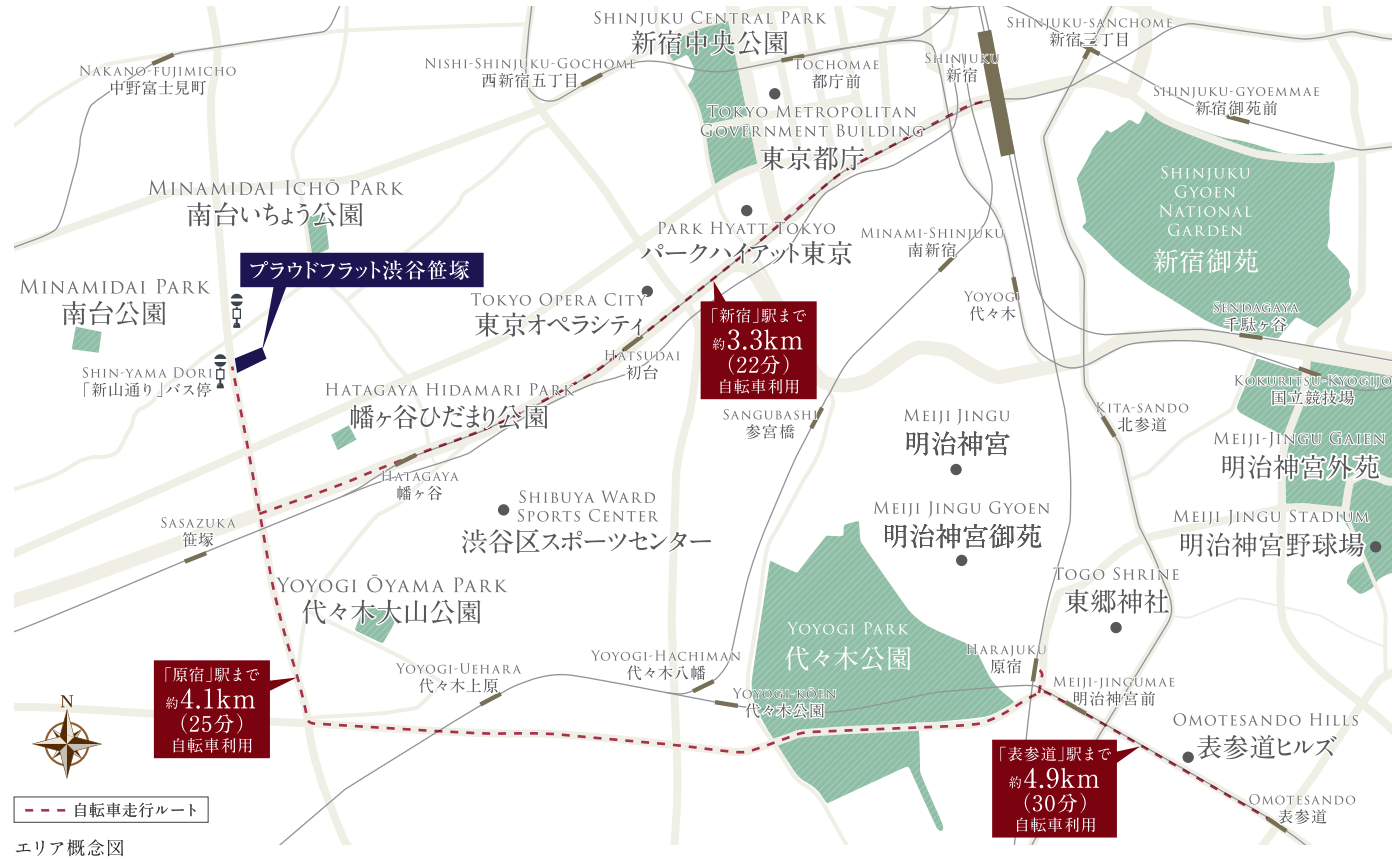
SHINJUKU CENTRAL PARK
新宿中央公園

SHINJUKU-SANCHOME
新宿三丁目

NAKANO-FUJIMICHO
中野富士見町

NISHI-SHINJUKU-GOCHOME
西新宿五丁目

TOCHOMAE
都庁前

SHINJUKU
新宿

SHINJUKU-GYOEMMAE
新宿御苑前

TOKYO METROPOLITAN GOVERNMENT BUILDING
東京都庁

SHINJUKU GYOEN NATIONAL GARDEN
新宿御苑

MINAMIDAI ICHŌ PARK
南台いちょう公園

PARK HYATT TOKYO
パークハイアット東京

MINAMI-SHINJUKU
南新宿

プラウドフラット渋谷笹塚

MINAMIDAI PARK
南台公園

TOKYO OPERA CITY
東京オペラシティ

YOYOGI
代々木

SENDAGAYA
千駄ヶ谷

「新宿」駅まで
約3.3km
（22分）
自転車利用

SHIN-YAMA DORI
「新山通り」バス停

HATSUDAI
初台

HATAGAYA HIDAMARI PARK
幡ヶ谷ひだまり公園

KOKURITSU-KYOGIJO
国立競技場

SANGUBASHI
参宮橋

MEIJI JINGU
明治神宮

KITA-SANDO
北参道

MEIJI-JINGU GAIEN
明治神宮外苑

HATAGAYA
幡ヶ谷

SHIBUYA WARD SPORTS CENTER
渋谷区スポーツセンター

MEIJI JINGU GYOEN
明治神宮御苑

SASAZUKA
笹塚

MEIJI JINGU STADIUM
明治神宮野球場

YOYOGI ŌYAMA PARK
代々木大山公園

TOGO SHRINE
東郷神社

YOYOGI PARK
代々木公園

HARAJUKU
原宿

「原宿」駅まで
約4.1km
（25分）
自転車利用

YOYOGI-UEHARA
代々木上原

YOYOGI-HACHIMAN
代々木八幡

MEIJI-JINGUMAE
明治神宮前

YOYOGI-KŌEN
代々木公園

OMOTESANDO HILLS
表参道ヒルズ

N

「表参道」駅まで
約4.9km
（30分）
自転車利用

OMOTESANDO
表参道

自転車走行ルート

エリア概念図